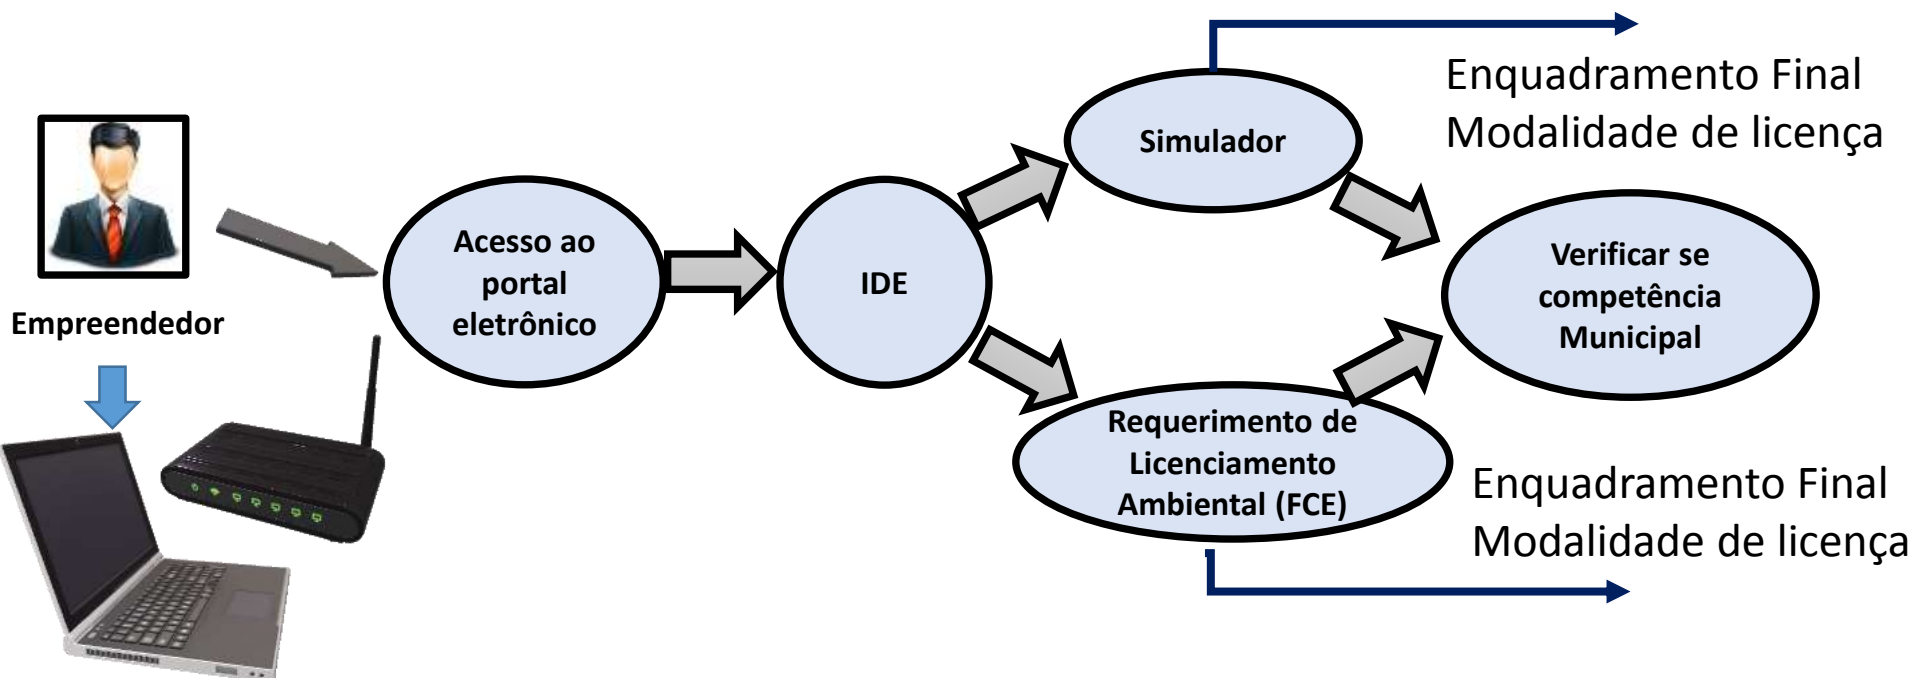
Empreendedor

Acesso ao portal eletrônico

IDE

Simulador

Enquadramento Final
Modalidade de licença

Requerimento de Licenciamento Ambiental (FCE)

Verificar se competência Municipal

Enquadramento Final
Modalidade de licença